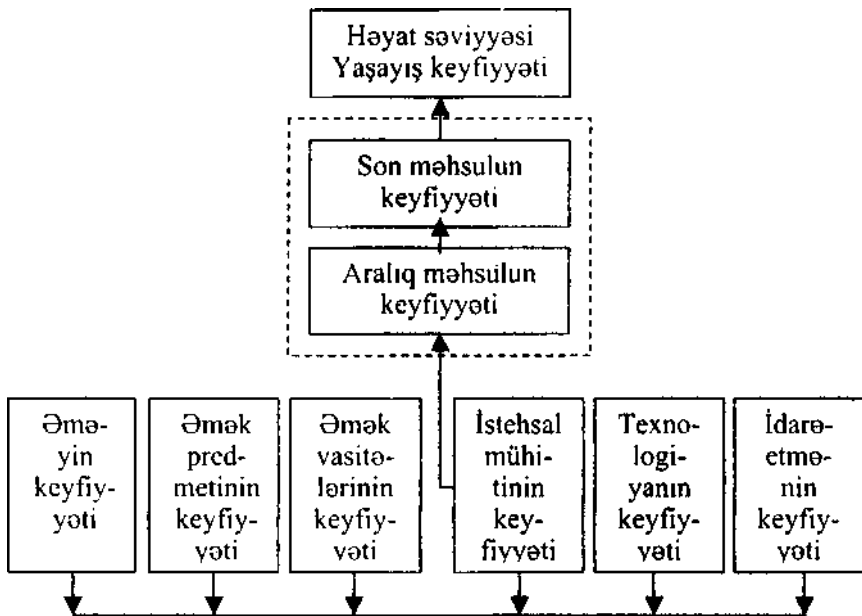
Həyat səviyyəsi
Yaşayış keyfiyyəti

Son məhsulun keyfiyyəti

Aralıq məhsulun keyfiyyəti

Əməyin keyfiyyəti

Əmək predmetinin keyfiyyəti

Əmək vasitələrinin keyfiyyəti

İstehsal mühitinin keyfiyyəti

Texnologiyanın keyfiyyəti

İdarəetmənin keyfiyyəti